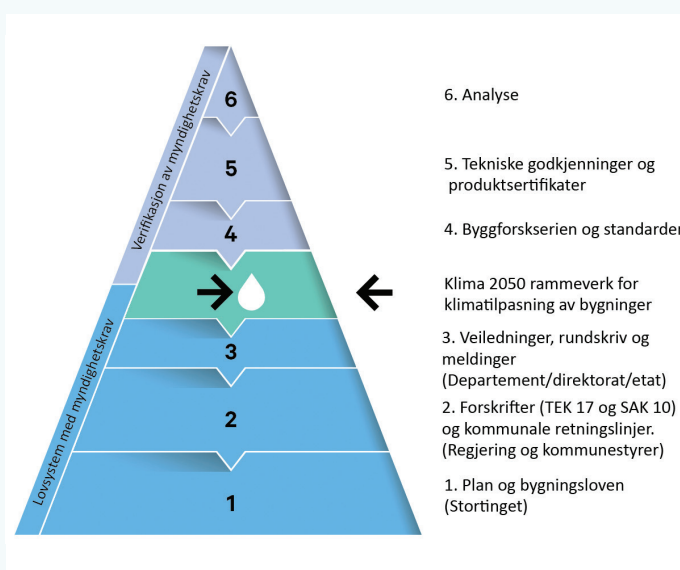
Verifikasjon av myndighetskrav

Lovsystem med myndighetskrav

6

5

4

3

2

1

6. Analyse

5. Tekniske godkjenninger og produktsertifikater

4. Byggforskserien og standarder

Klima 2050 rammeverk for klimatilpasning av bygninger

3. Veiledninger, rundskriv og meldinger (Departement/direktorat/etat)

2. Forskrifter (TEK 17 og SAK 10) og kommunale retningslinjer. (Regjering og kommunestyrer)

1. Plan og bygningsloven (Stortinget)